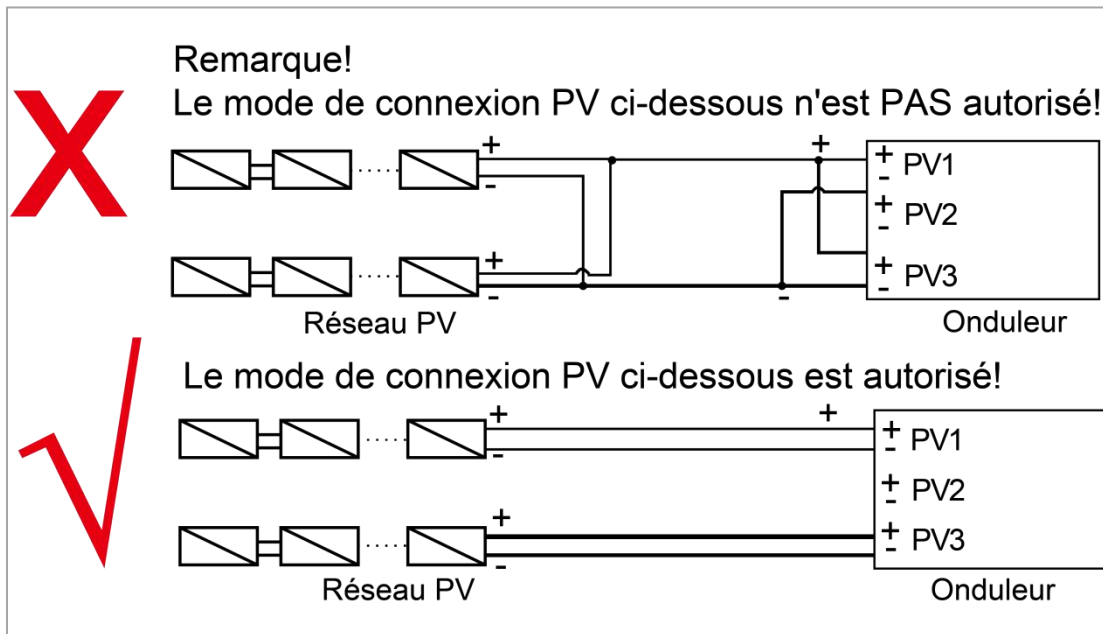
Remarque!
Le mode de connexion PV ci-dessous n'est PAS autorisé!

+
-
+
-
+
-
+ PV1
-
+ PV2
-
+ PV3
-

Réseau PV
Onduleur

Le mode de connexion PV ci-dessous est autorisé!

+
-
+
-
+
+ PV1
-
+ PV2
-
+ PV3
-

Réseau PV
Onduleur